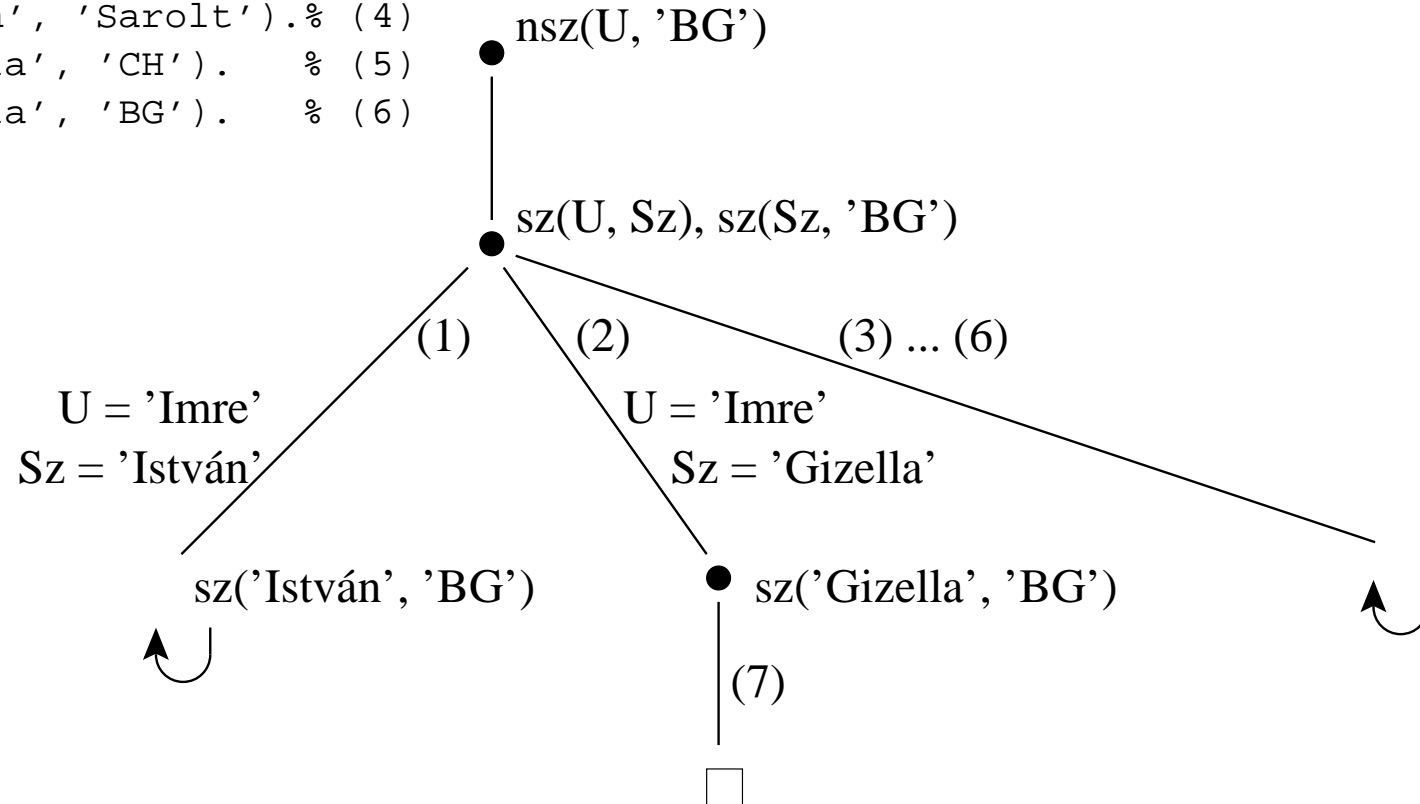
', 'Sarolt').% (4)
a', 'CH').   % (5)
a', 'BG').   % (6)

nsz(U, 'BG')

sz(U, Sz), sz(Sz, 'BG')

(1)

(2)

(3) ... (6)

U = 'Imre'
Sz = 'István'

U = 'Imre'
Sz = 'Gizella'

sz('István', 'BG')

sz('Gizella', 'BG')

(7)